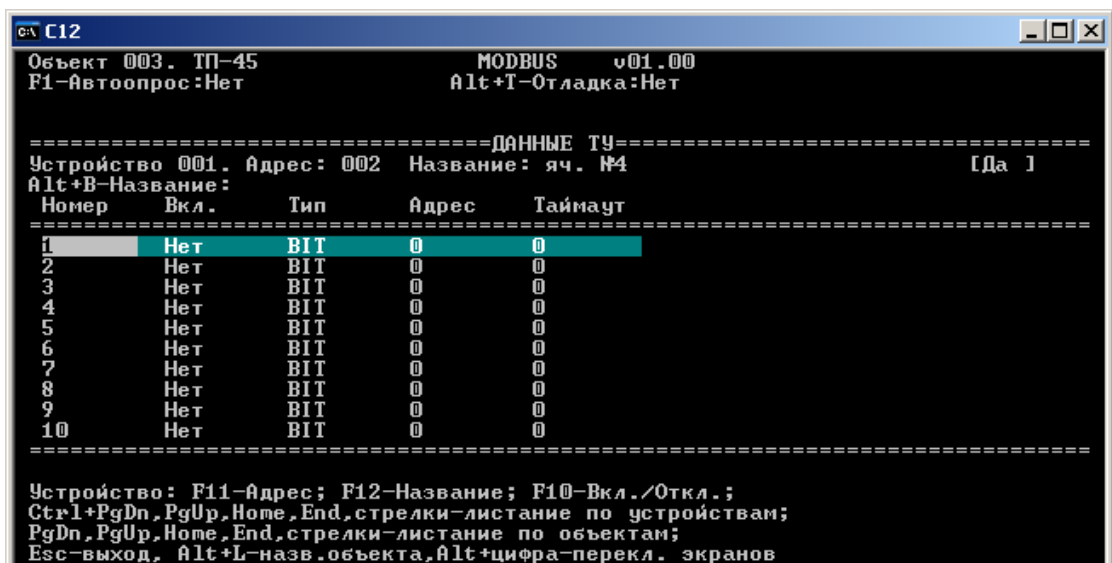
C12

Объект 003. ТП-45 MODBUS v01.00
F1-Автоопрос:Нет Alt+T-Отладка:Нет

================================ДАННЫЕ ТУ================================
Устройство 001. Адрес: 002 Название: яч. №4 [Да ]
Alt+B-Название:

| Номер | Вкл. | Тип | Адрес | Таймаут |
|---|---|---|---|---|
| 1 | Нет | BIT | 0 | 0 |
| 2 | Нет | BIT | 0 | 0 |
| 3 | Нет | BIT | 0 | 0 |
| 4 | Нет | BIT | 0 | 0 |
| 5 | Нет | BIT | 0 | 0 |
| 6 | Нет | BIT | 0 | 0 |
| 7 | Нет | BIT | 0 | 0 |
| 8 | Нет | BIT | 0 | 0 |
| 9 | Нет | BIT | 0 | 0 |
| 10 | Нет | BIT | 0 | 0 |

Устройство: F11-Адрес; F12-Название; F10-Вкл./Откл.;
Ctrl+PgDn,PgUp,Home,End,стрелки-листание по устройствам;
PgDn,PgUp,Home,End,стрелки-листание по объектам;
Esc-выход, Alt+L-назв.объекта,Alt+цифра-перекл. экранов